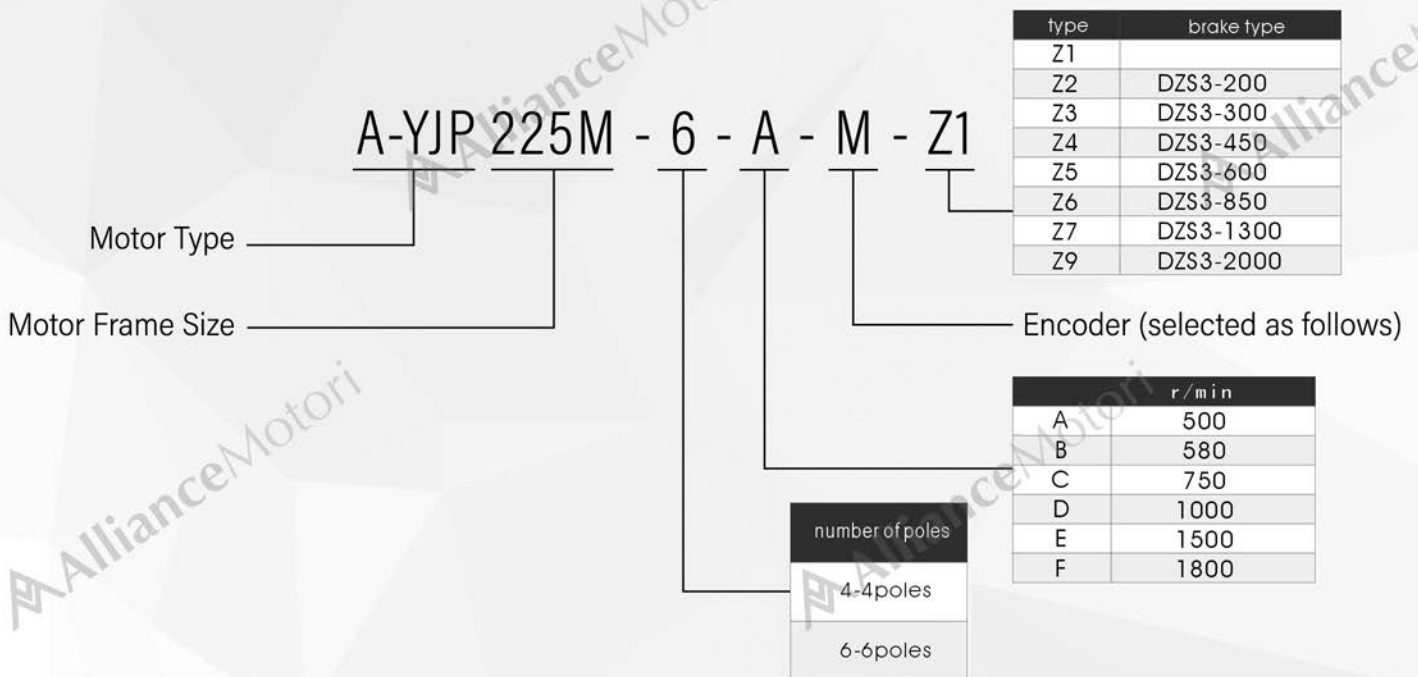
A-YJP 225M - 6 - A - M - Z1

Motor Type

Motor Frame Size

| type | brake type |
|---|---|
| Z1 | |
| Z2 | DZS3-200 |
| Z3 | DZS3-300 |
| Z4 | DZS3-450 |
| Z5 | DZS3-600 |
| Z6 | DZS3-850 |
| Z7 | DZS3-1300 |
| Z9 | DZS3-2000 |

Encoder (selected as follows)

| | r/min |
|---|---|
| A | 500 |
| B | 580 |
| C | 750 |
| D | 1000 |
| E | 1500 |
| F | 1800 |

| number of poles |
|---|
| 4-4poles |
| 6-6poles |

AllianceMotori
AllianceMotori
AllianceMotori
AllianceMotori
AllianceMotori